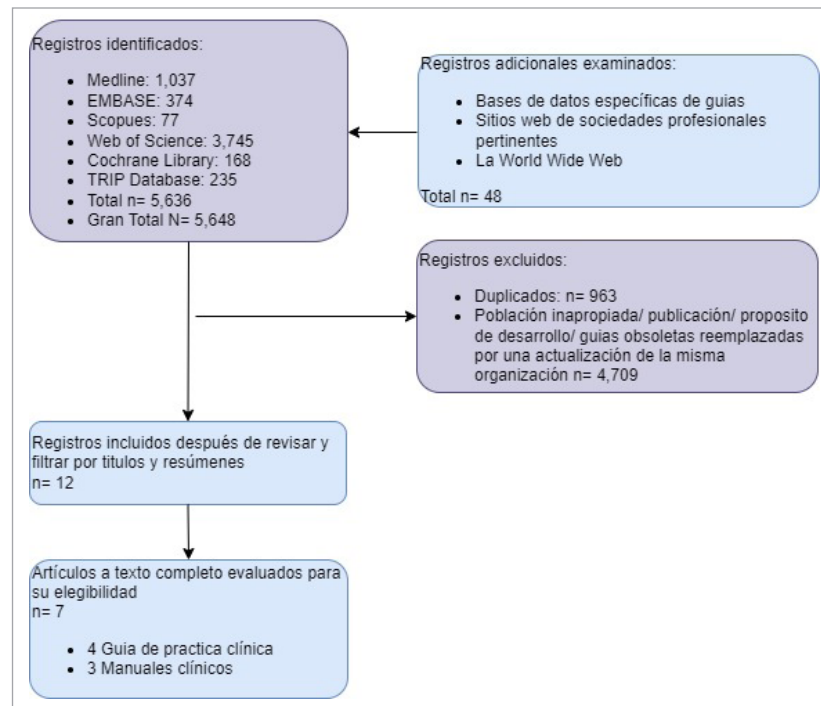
Registros identificados:

- Medline: 1,037
- EMBASE: 374
- Scopues: 77
- Web of Science: 3,745
- Cochrane Library: 168
- TRIP Database: 235
- Total n= 5,636
- Gran Total N= 5,648

Registros adicionales examinados:

- Bases de datos específicas de guias
- Sitios web de sociedades profesionales pertinentes
- La World Wide Web

Total n= 48

Registros excluidos:

- Duplicados: n= 963
- Población inapropiada/ publicación/ proposito de desarrollo/ guias obsoletas reemplazadas por una actualización de la misma organización n= 4,709

Registros incluidos después de revisar y filtrar por titulos y resúmenes
n= 12

Artículos a texto completo evaluados para su elegibilidad
n= 7

- 4 Guia de practica clínica
- 3 Manuales clínicos